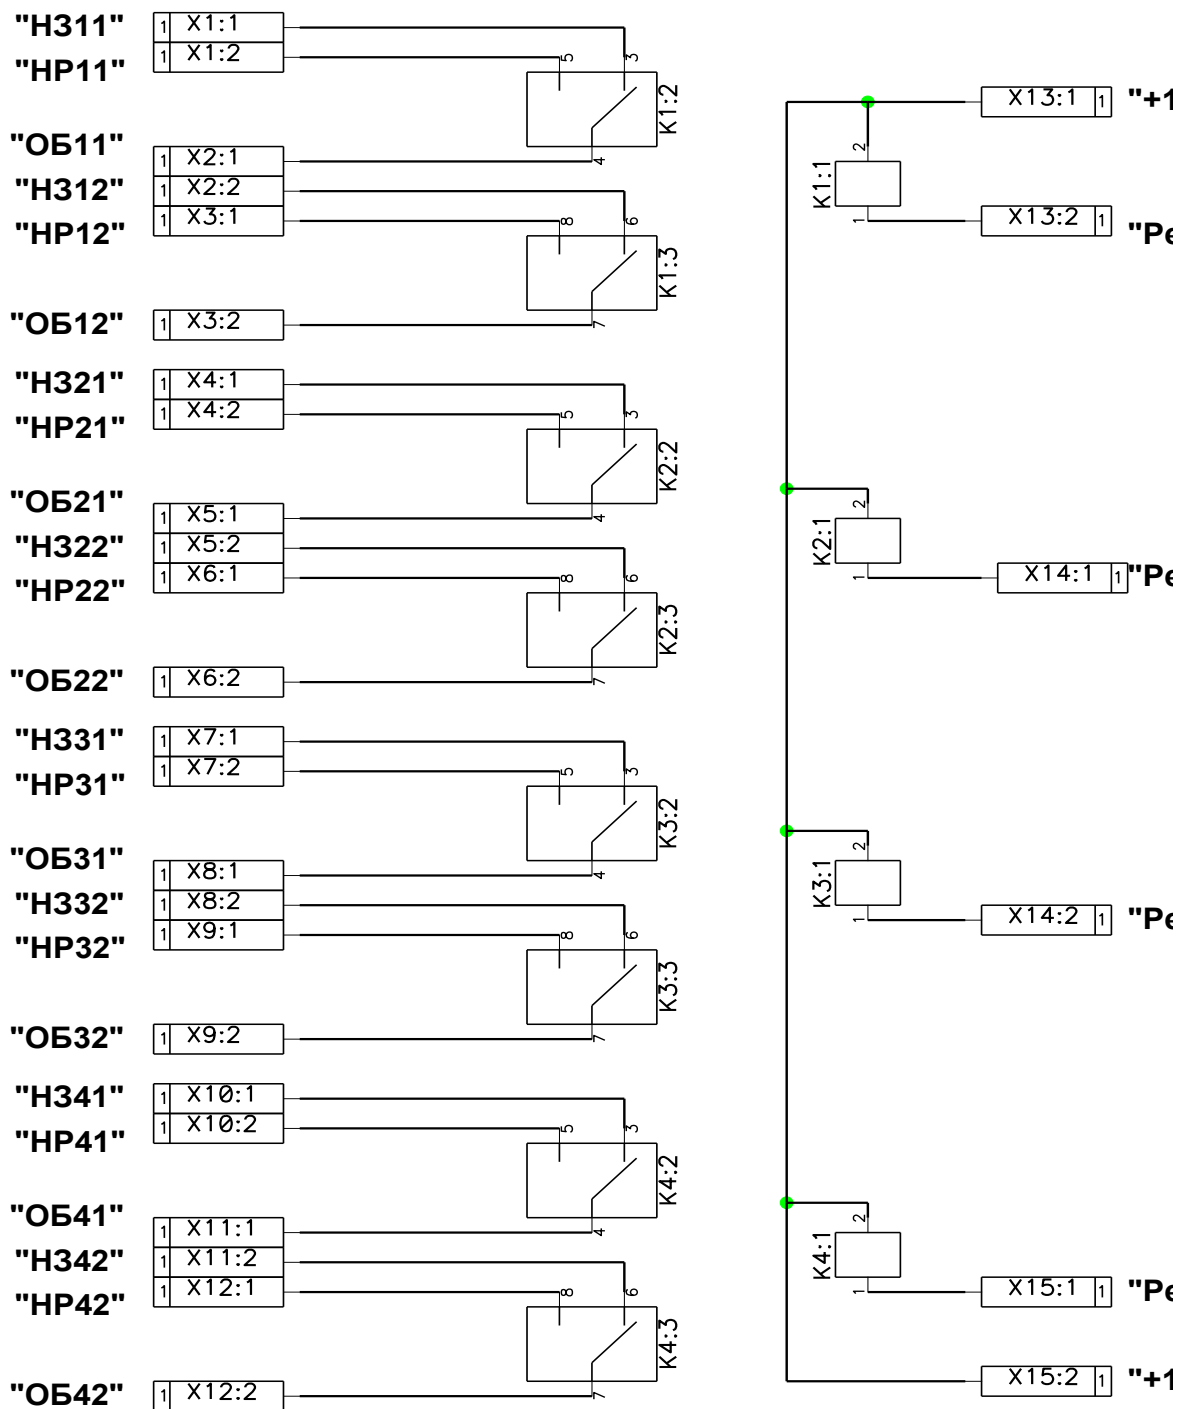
"НЗ11" 1 X1:1
"НР11" 1 X1:2
5 3 K1:2
"ОБ11" 1 X2:1
4
"НЗ12" 1 X2:2
"НР12" 1 X3:1
8 6 K1:3
"ОБ12" 1 X3:2
7
"НЗ21" 1 X4:1
"НР21" 1 X4:2
5 3 K2:2
"ОБ21" 1 X5:1
4
"НЗ22" 1 X5:2
"НР22" 1 X6:1
8 6 K2:3
"ОБ22" 1 X6:2
7
"НЗ31" 1 X7:1
"НР31" 1 X7:2
5 3 K3:2
"ОБ31" 1 X8:1
4
"НЗ32" 1 X8:2
"НР32" 1 X9:1
8 6 K3:3
"ОБ32" 1 X9:2
7
"НЗ41" 1 X10:1
"НР41" 1 X10:2
5 3 K4:2
"ОБ41" 1 X11:1
4
"НЗ42" 1 X11:2
"НР42" 1 X12:1
8 6 K4:3
"ОБ42" 1 X12:2
7

X13:1 1 "+1
2 K1:1 1
X13:2 1 "Ре
2 K2:1 1
X14:1 1 "Ре
2 K3:1 1
X14:2 1 "Ре
2 K4:1 1
X15:1 1 "Ре
X15:2 1 "+1